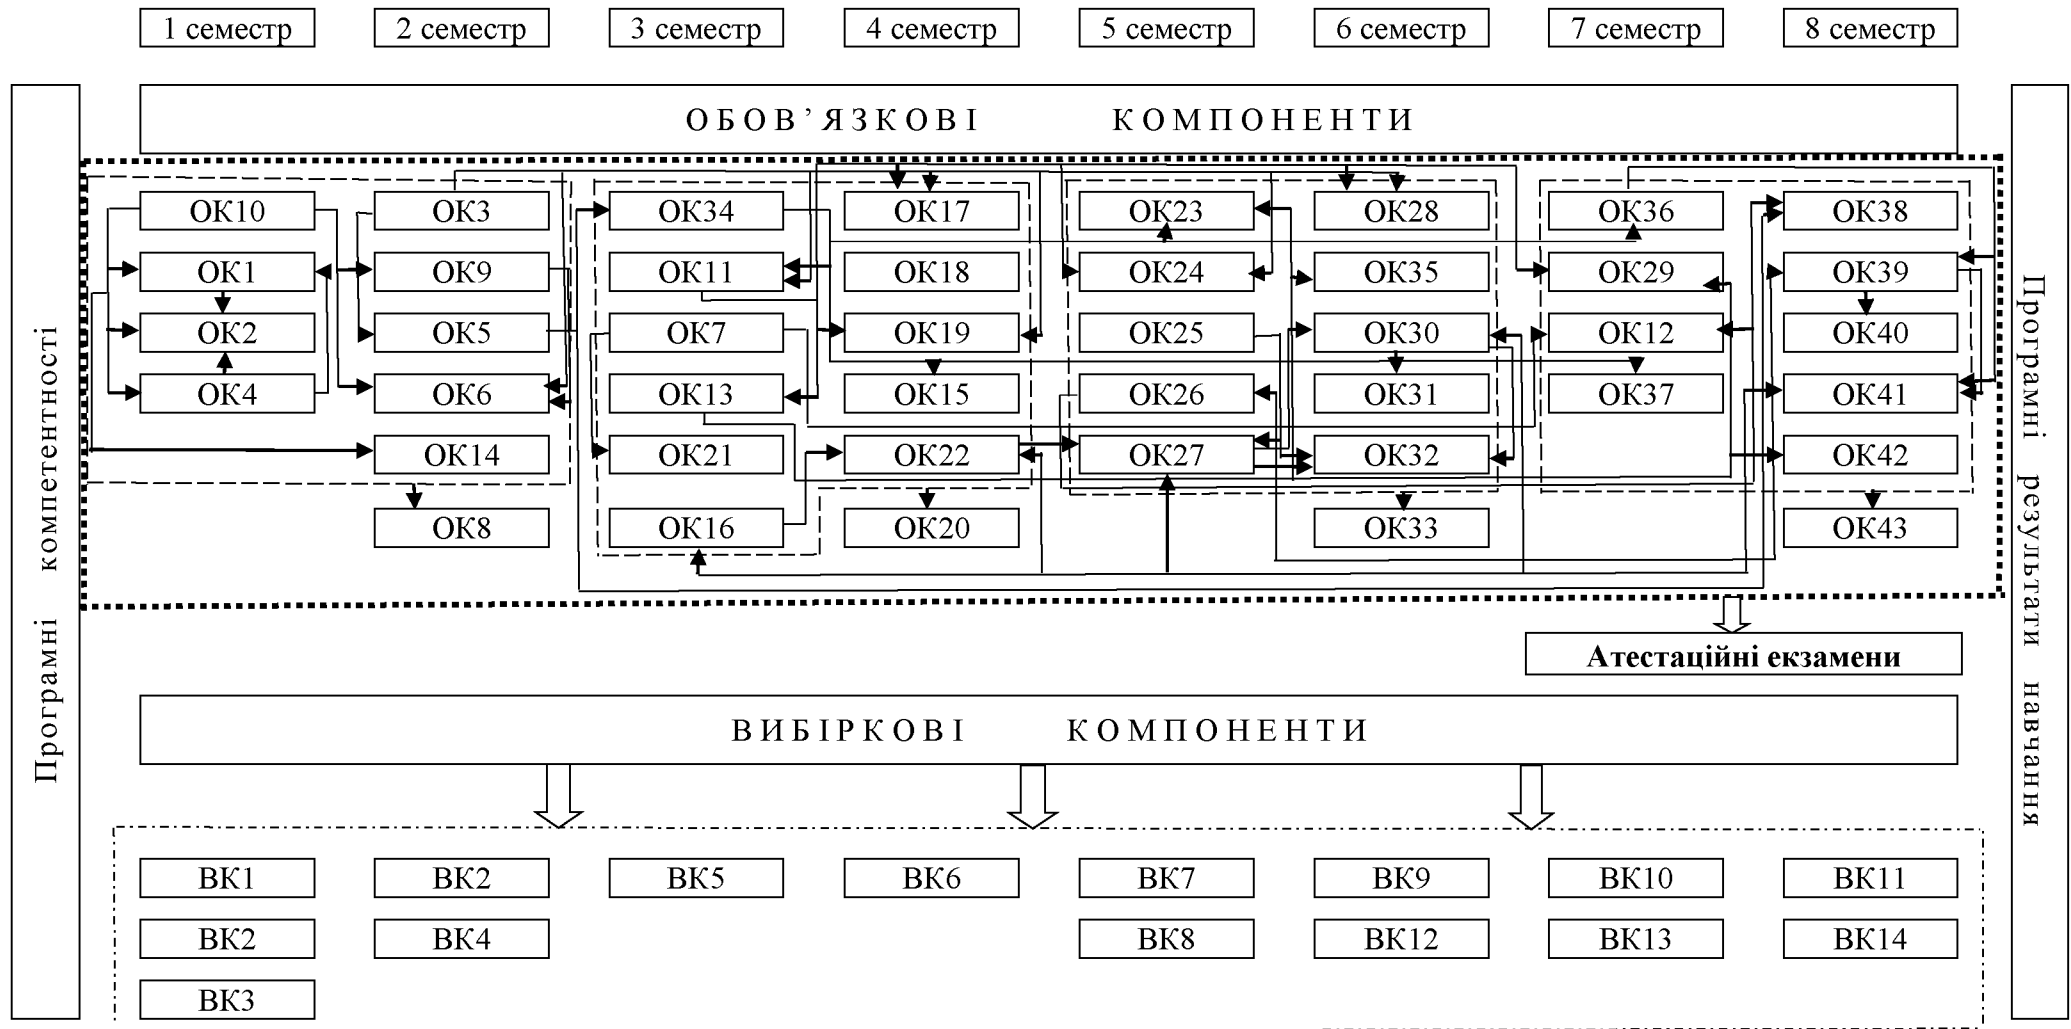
1 семестр
2 семестр
3 семестр
4 семестр
5 семестр
6 семестр
7 семестр
8 семестр

Програмні компетентності

ОБОВ'ЯЗКОВІ КОМПОНЕНТИ

Програмні результати навчання

ОК10
ОК1
ОК2
ОК4
ОК3
ОК9
ОК5
ОК6
ОК14
ОК8
ОК34
ОК11
ОК7
ОК13
ОК21
ОК16
ОК17
ОК18
ОК19
ОК15
ОК22
ОК20
ОК23
ОК24
ОК25
ОК26
ОК27
ОК28
ОК35
ОК30
ОК31
ОК32
ОК33
ОК36
ОК29
ОК12
ОК37
ОК38
ОК39
ОК40
ОК41
ОК42
ОК43

Атестаційні екзамени

ВИБІРКОВІ КОМПОНЕНТИ

ВК1
ВК2
ВК3
ВК2
ВК4
ВК5
ВК6
ВК7
ВК8
ВК9
ВК12
ВК10
ВК13
ВК11
ВК14